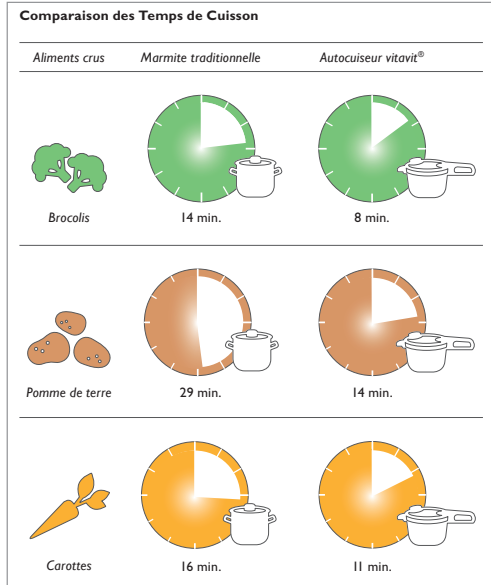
Comparaison des Temps de Cuisson

| Aliments crus | Marmite traditionnelle | Autocuiseur vitavit® |
|---|---|---|
| Brocolis | 14 min. | 8 min. |
| Pomme de terre | 29 min. | 14 min. |
| Carottes | 16 min. | 11 min. |